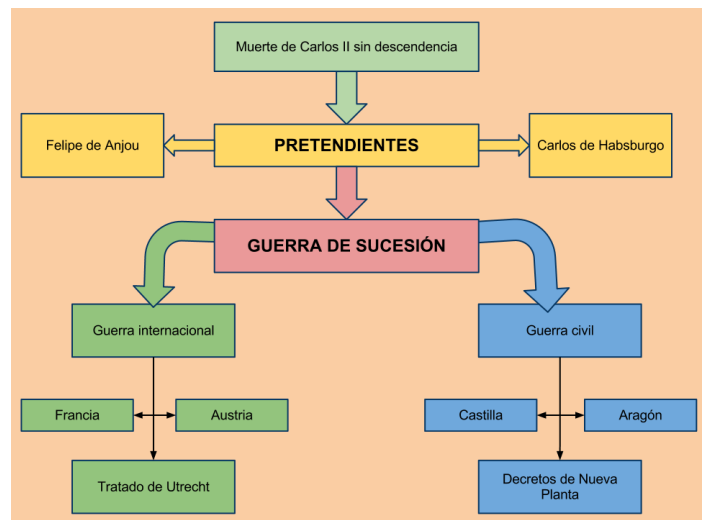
Muerte de Carlos II sin descendencia

Felipe de Anjou

PRETENDIENTES

Carlos de Habsburgo

GUERRA DE SUCESIÓN

Guerra internacional

Francia

Austria

Tratado de Utrecht

Guerra civil

Castilla

Aragón

Decretos de Nueva Planta